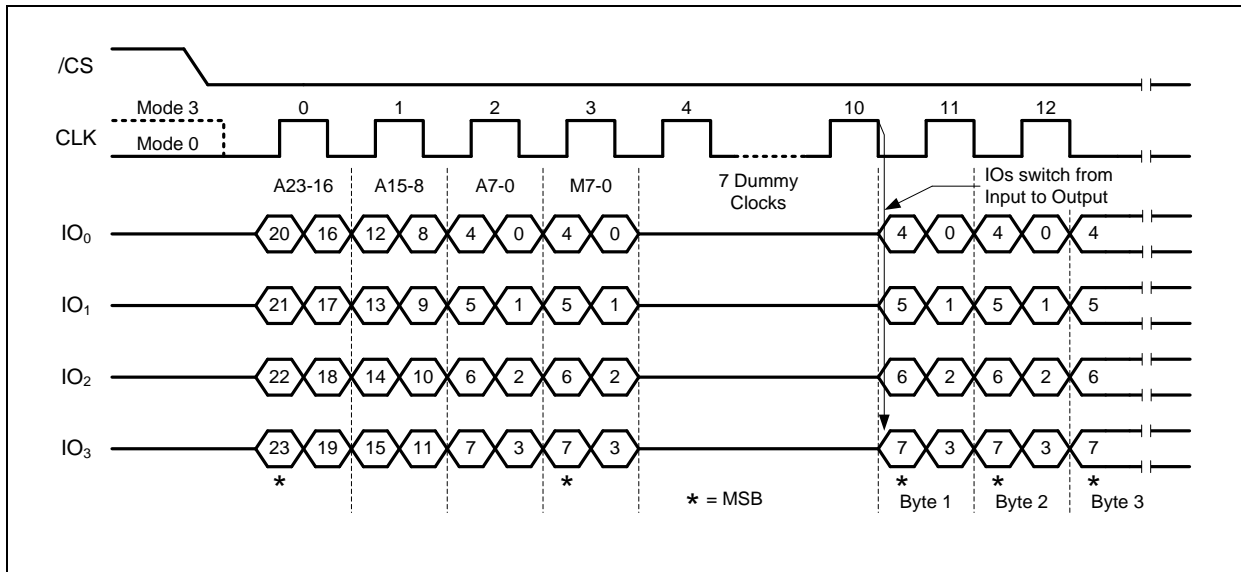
/CS

Mode 3
CLK
Mode 0

0 1 2 3 4 10 11 12

A23-16 A15-8 A7-0 M7-0 7 Dummy Clocks

IOs switch from Input to Output

$IO_0$ 20 16 12 8 4 0 4 0 4 0 4 0 4

$IO_1$ 21 17 13 9 5 1 5 1 5 1 5 1 5

$IO_2$ 22 18 14 10 6 2 6 2 6 2 6 2 6

$IO_3$ 23 19 15 11 7 3 7 3 7 3 7 3 7

* * * = MSB * Byte 1 * Byte 2 * Byte 3